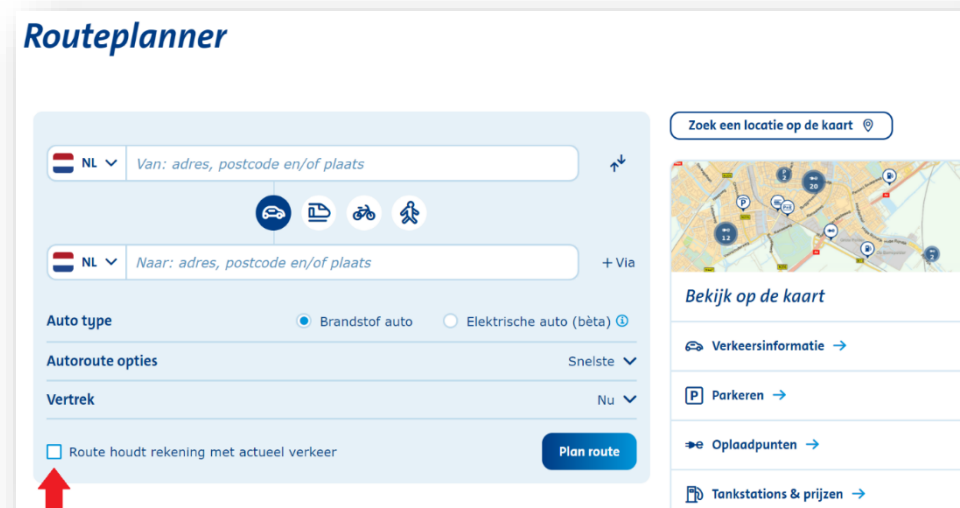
Routeplanner

NL

Van: adres, postcode en/of plaats

NL

Naar: adres, postcode en/of plaats

+ Via

Auto type

Brandstof auto

Elektrische auto (bèta)

Autoroute opties

Snelste

Vertrek

Nu

Route houdt rekening met actueel verkeer

Plan route

Zoek een locatie op de kaart

20

13

2

Bekijk op de kaart

Verkeersinformatie →

Parkeren →

Oplaadpunten →

Tankstations & prijzen →